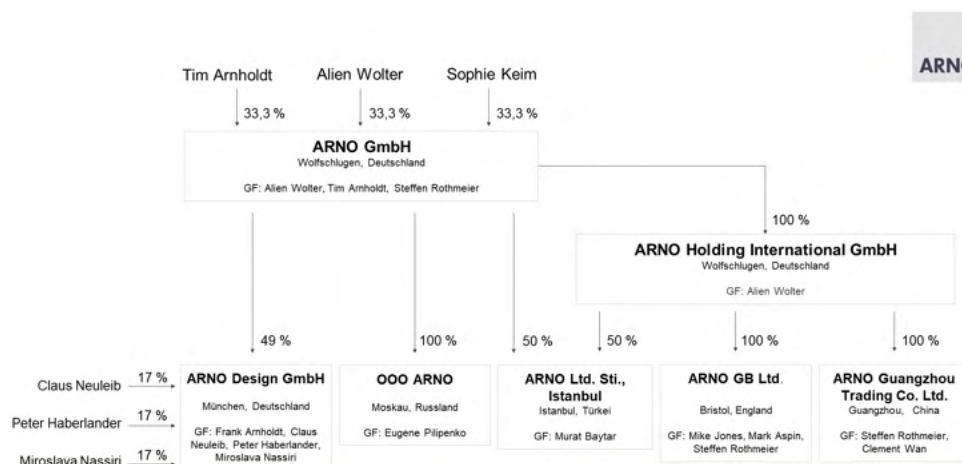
ARN

Tim Arnholdt
33,3 %
Alien Wolter
33,3 %
Sophie Keim
33,3 %

ARNO GmbH
Wolfschlugen, Deutschland
GF: Alien Wolter, Tim Arnholdt, Steffen Rothmeier

100 %

ARNO Holding International GmbH
Wolfschlugen, Deutschland
GF: Alien Wolter

49 %
100 %
50 %
50 %
100 %
100 %

Claus Neuleib 17 %
Peter Haberlander 17 %
Miroslava Nassiri 17 %

ARNO Design GmbH
München, Deutschland
GF: Frank Arnholdt, Claus Neuleib, Peter Haberlander, Miroslava Nassiri

OOO ARNO
Moskau, Russland
GF: Eugene Pilipenko

ARNO Ltd. Sti., Istanbul
Istanbul, Türkei
GF: Murat Baytar

ARNO GB Ltd.
Bristol, England
GF: Mike Jones, Mark Aspin, Steffen Rothmeier

ARNO Guangzhou Trading Co. Ltd.
Guangzhou, China
GF: Steffen Rothmeier, Clement Wan